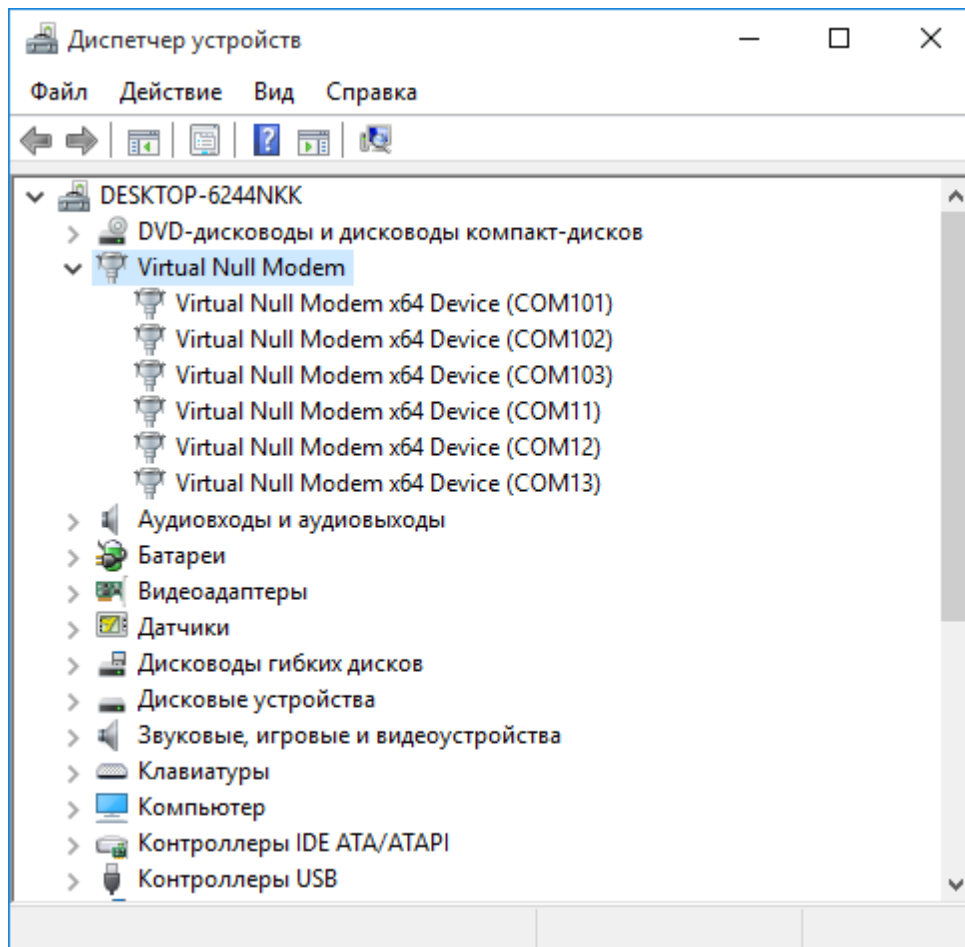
Диспетчер устройств

Файл Действие Вид Справка

DESKTOP-6244NKK
DVD-дисководы и дисководы компакт-дисков
Virtual Null Modem
Virtual Null Modem x64 Device (COM101)
Virtual Null Modem x64 Device (COM102)
Virtual Null Modem x64 Device (COM103)
Virtual Null Modem x64 Device (COM11)
Virtual Null Modem x64 Device (COM12)
Virtual Null Modem x64 Device (COM13)
Аудиовходы и аудиовыходы
Батареи
Видеоадаптеры
Датчики
Дисководы гибких дисков
Дисковые устройства
Звуковые, игровые и видеоустройства
Клавиатуры
Компьютер
Контроллеры IDE ATA/ATAPI
Контроллеры USB